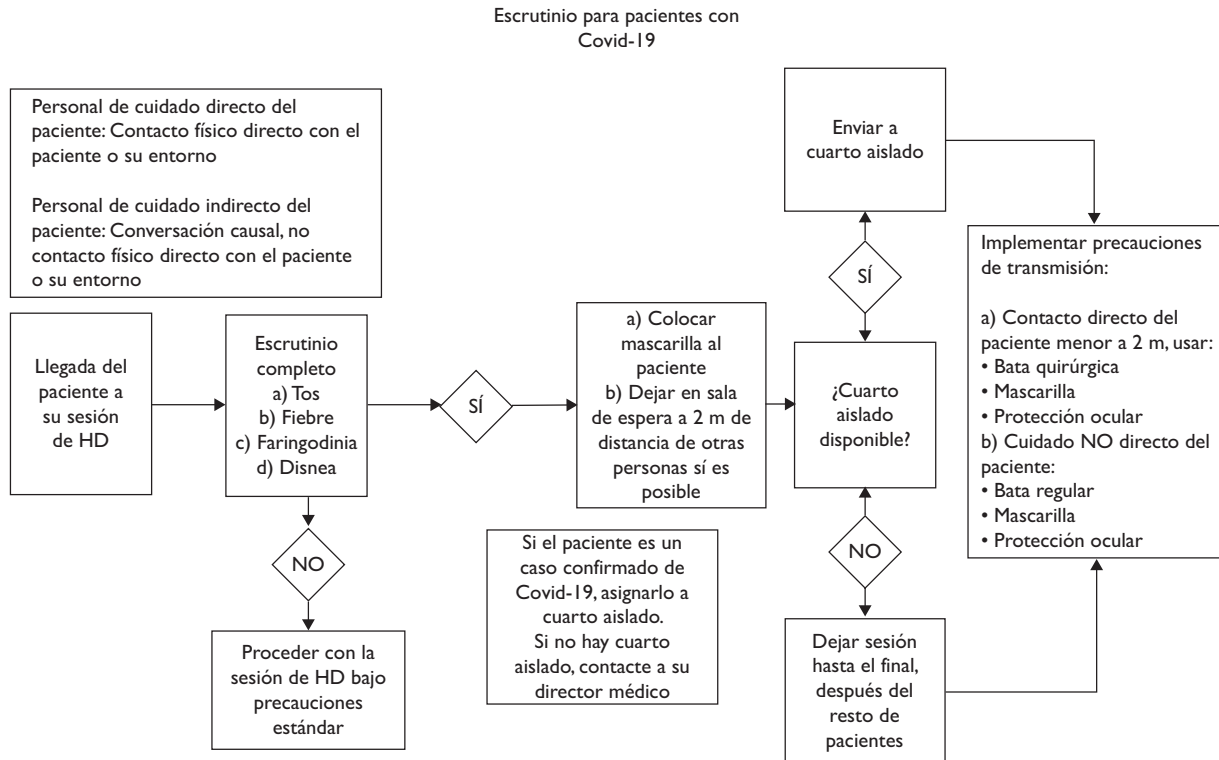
Escrutinio para pacientes con Covid-19

Personal de cuidado directo del paciente: Contacto físico directo con el paciente o su entorno

Personal de cuidado indirecto del paciente: Conversación causal, no contacto físico directo con el paciente o su entorno

Llegada del paciente a su sesión de HD

Escrutinio completo
a) Tos
b) Fiebre
c) Faringodinia
d) Disnea

NO

Proceder con la sesión de HD bajo precauciones estándar

SÍ

a) Colocar mascarilla al paciente
b) Dejar en sala de espera a 2 m de distancia de otras personas sí es posible

Si el paciente es un caso confirmado de Covid-19, asignarlo a cuarto aislado.
Si no hay cuarto aislado, contacte a su director médico

Enviar a cuarto aislado

SÍ

¿Cuarto aislado disponible?

NO

Dejar sesión hasta el final, después del resto de pacientes

Implementar precauciones de transmisión:

a) Contacto directo del paciente menor a 2 m, usar:
• Bata quirúrgica
• Mascarilla
• Protección ocular
b) Cuidado NO directo del paciente:
• Bata regular
• Mascarilla
• Protección ocular